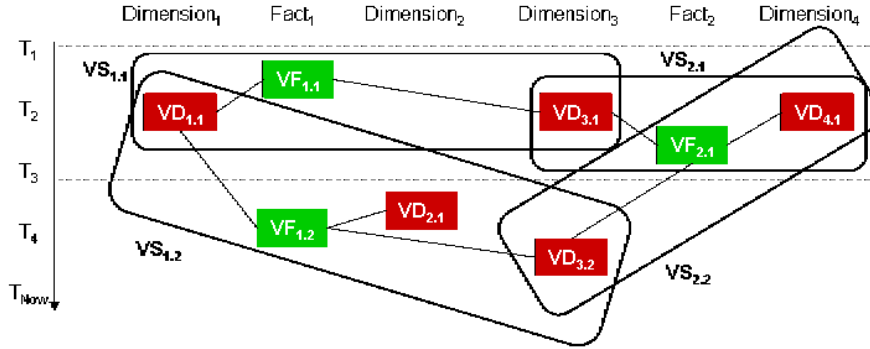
$Dimension_1$ $Fact_1$ $Dimension_2$ $Dimension_3$ $Fact_2$ $Dimension_4$

$T_1$
$T_2$
$T_3$
$T_4$
$T_{Now}$

$VS_{1.1}$
$VS_{2.1}$
$VF_{1.1}$
$VD_{1.1}$
$VD_{3.1}$
$VD_{4.1}$
$VF_{2.1}$
$VD_{2.1}$
$VF_{1.2}$
$VD_{3.2}$
$VS_{1.2}$
$VS_{2.2}$